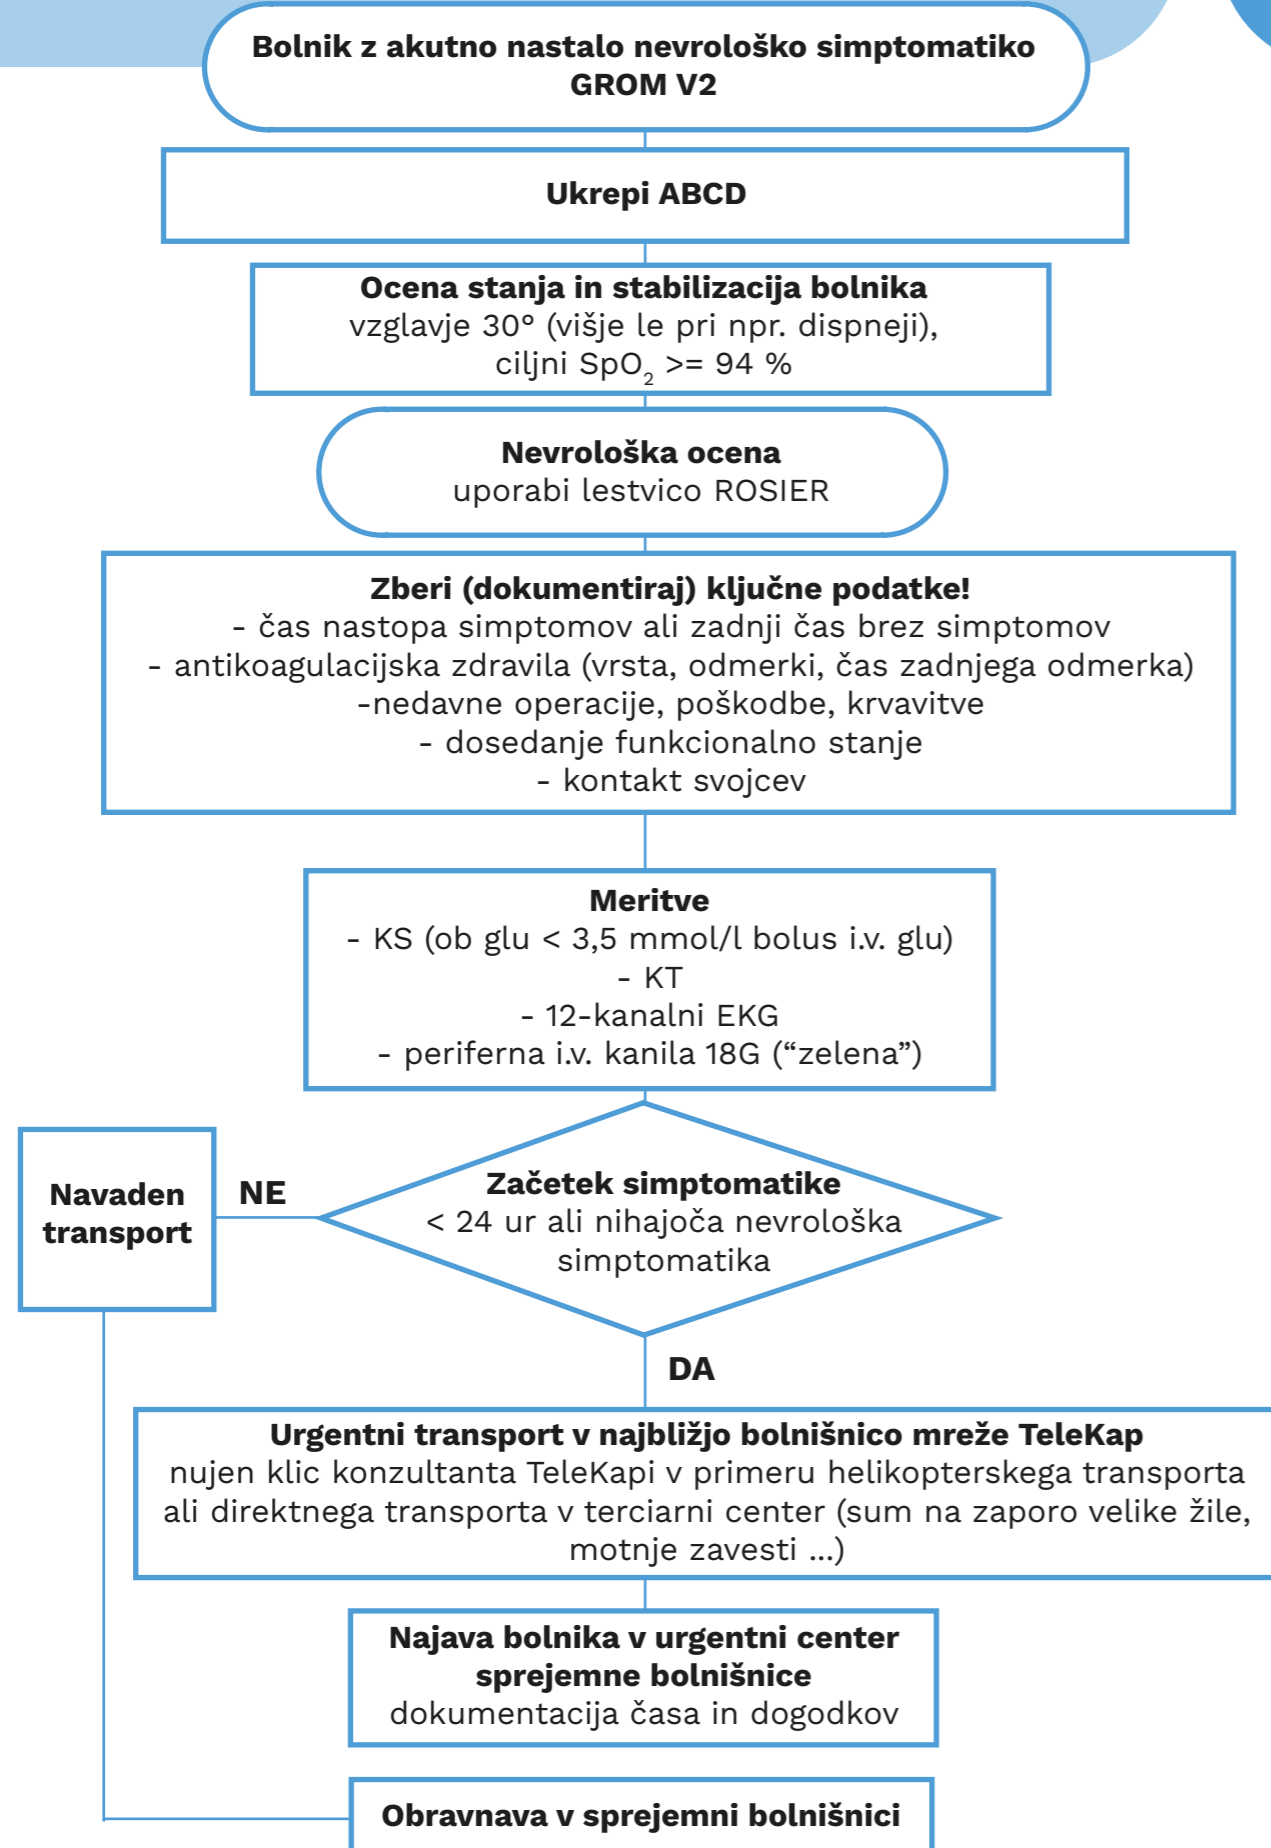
Bolnik z akutno nastalo nevrološko simptomatiko
GROM V2

Ukrepi ABCD

Ocena stanja in stabilizacija bolnika
vzglavje 30° (višje le pri npr. dispneji),
ciljni $SpO_2$ >= 94 %

Nevrološka ocena
uporabi lestvico ROSIER

Zberi (dokumentiraj) ključne podatke!
- čas nastopa simptomov ali zadnji čas brez simptomov
- antikoagulacijska zdravila (vrsta, odmerki, čas zadnjega odmerka)
-nedavne operacije, poškodbe, krvavitve
- dosedanje funkcionalno stanje
- kontakt svojcev

Meritve
- KS (ob glu < 3,5 mmol/l bolus i.v. glu)
- KT
- 12-kanalni EKG
- periferna i.v. kanila 18G (“zelena”)

Navaden transport

NE

Začetek simptomatike
< 24 ur ali nihajoča nevrološka simptomatika

DA

Urgentni transport v najbližjo bolnišnico mreže TeleKap
nujen klic konzultanta TeleKapi v primeru helikopterskega transporta ali direktnega transporta v terciarni center (sum na zaporo velike žile, motnje zavesti ...)

Najava bolnika v urgentni center sprejemne bolnišnice
dokumentacija časa in dogodkov

Obravnava v sprejemni bolnišnici